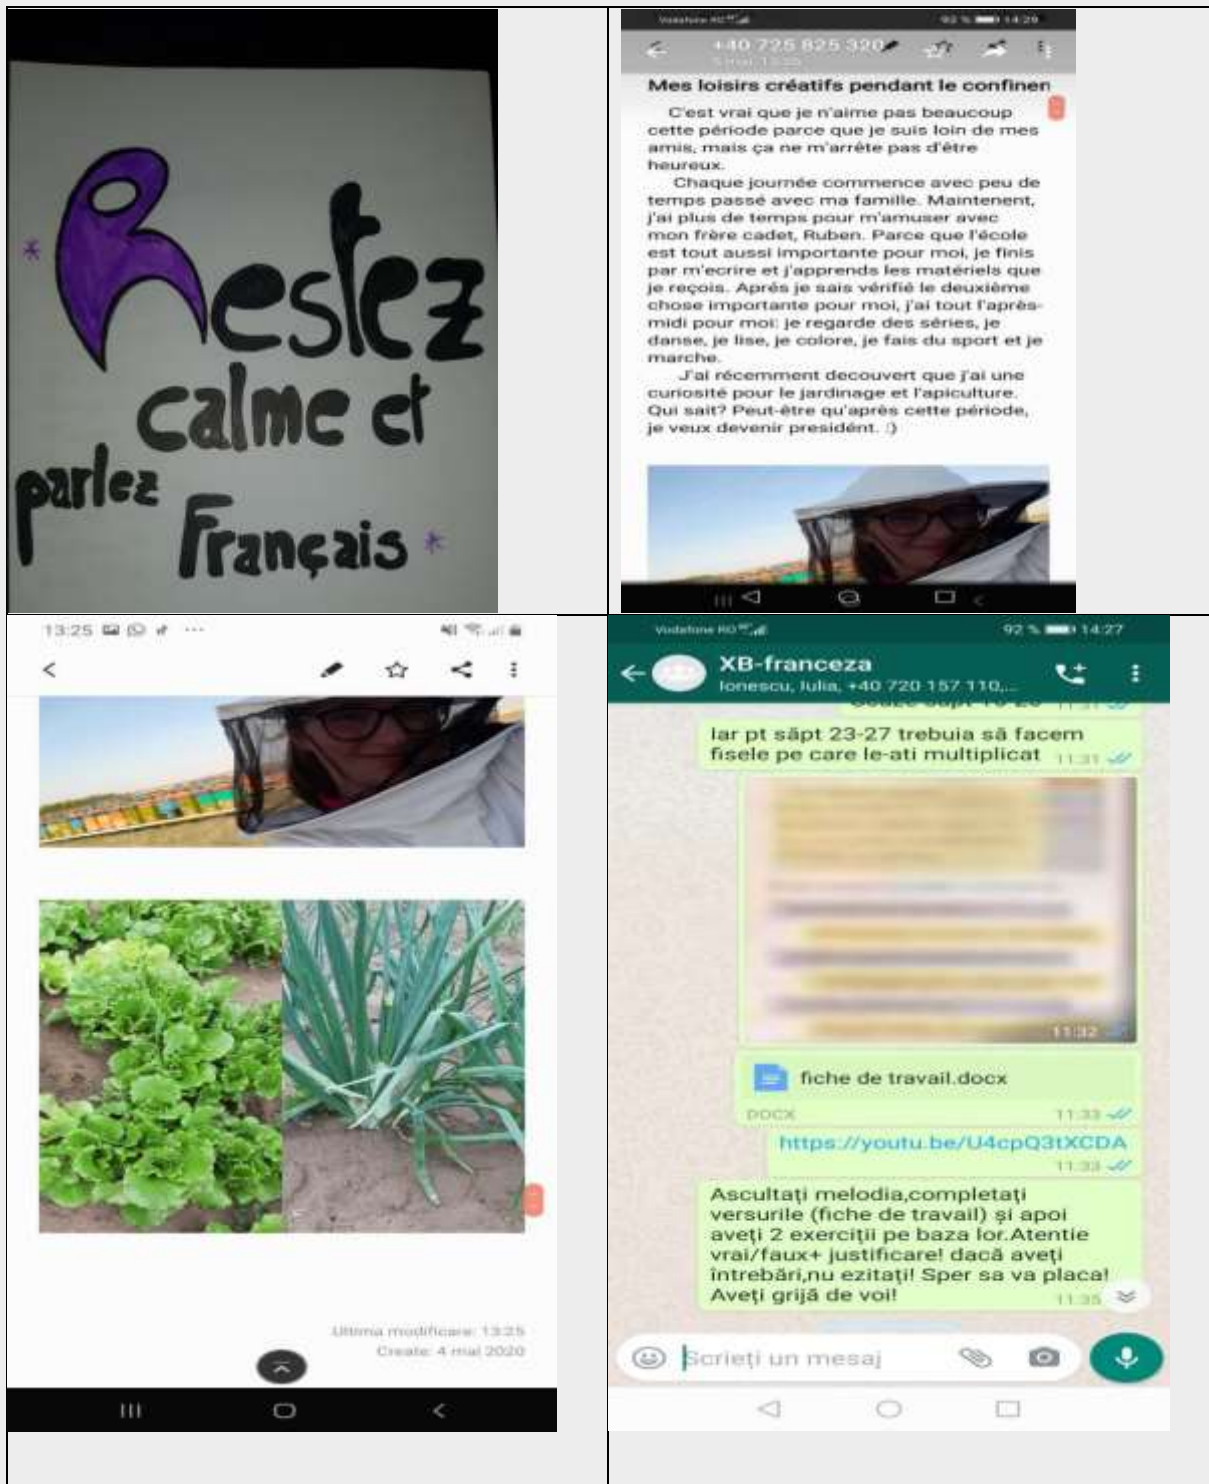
Restez calme et parlez Français

Vodafone RO 92 % 14:29
+40 725 825 320
Mes loisirs créatifs pendant le confinen
C'est vrai que je n'aime pas beaucoup cette période parce que je suis loin de mes amis, mais ça ne m'arrête pas d'être heureux.
Chaque journée commence avec peu de temps passé avec ma famille. Maintenent, j'ai plus de temps pour m'amuser avec mon frère cadet, Ruben. Parce que l'école est tout aussi importante pour moi, je finis par m'ecrire et j'apprends les matériels que je reçois. Après je sais vérifié le deuxième chose importante pour moi, j'ai tout l'après-midi pour moi: je regarde des séries, je danse, je lise, je colore, je fais du sport et je marche.
J'ai récemment decouvert que j'ai une curiosité pour le jardinage et l'apiculture. Qui sait? Peut-être qu'après cette période, je veux devenir president. :)

13:25
Ultima modificare: 13:25
Creat: 4 mai 2020

Vodafone RO 92 % 14:27
XB-franceza
Ionescu, Iulia, +40 720 157 110,...
Iar pt săpt 23-27 trebuia să facem fisele pe care le-ati multiplicat 11:31
11:32
fiche de travail.docx
DOCX 11:33
https://youtu.be/U4cpQ3tXCDA 11:33
Ascultați melodia,completați versurile (fiche de travail) și apoi aveți 2 exerciții pe baza lor.Atentie vrai/faux+ justificare! dacă aveți întrebări,nu ezitați! Sper sa va placa! Aveți grijă de voi! 11:35
Scrieți un mesaj